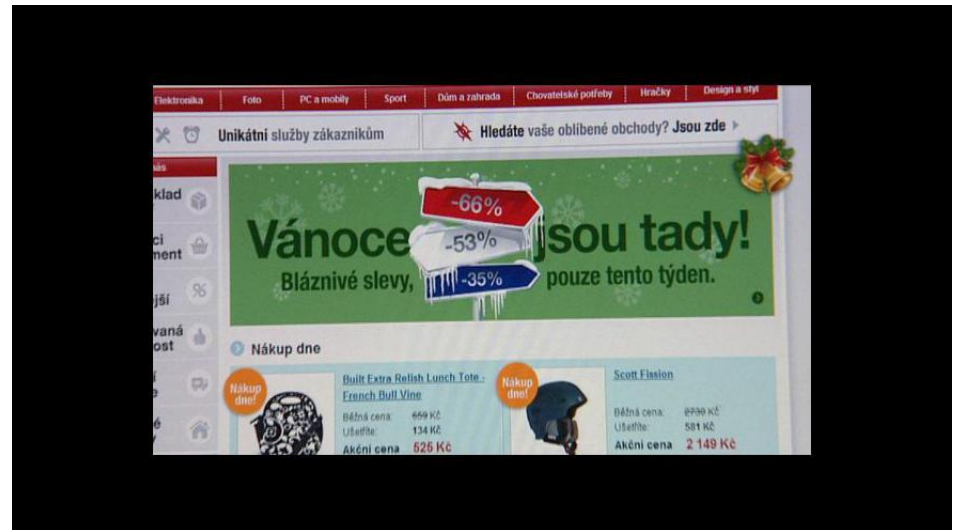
Elektronika | Foto | PC a mobily | Sport | Dům a zahrada | Chovatelské potřeby | Hračky | Design a styl

Unikátní služby zákazníkům

Hledáte vaše oblíbené obchody? Jsou zde

nás
klad
ci
ment
jší
vaná
ost
í
e
é

Vánoce jsou tady!
-66%
-53%
-35%
Bláznivé slevy, pouze tento týden.

Nákup dne

Nákup dne!
Built Extra Relish Lunch Tote - French Bull Vine
Běžná cena: 659 Kč
Ušetříte: 134 Kč
Akční cena 525 Kč

Nákup dne!
Scott Fission
Běžná cena: 2730 Kč
Ušetříte: 581 Kč
Akční cena 2 149 Kč